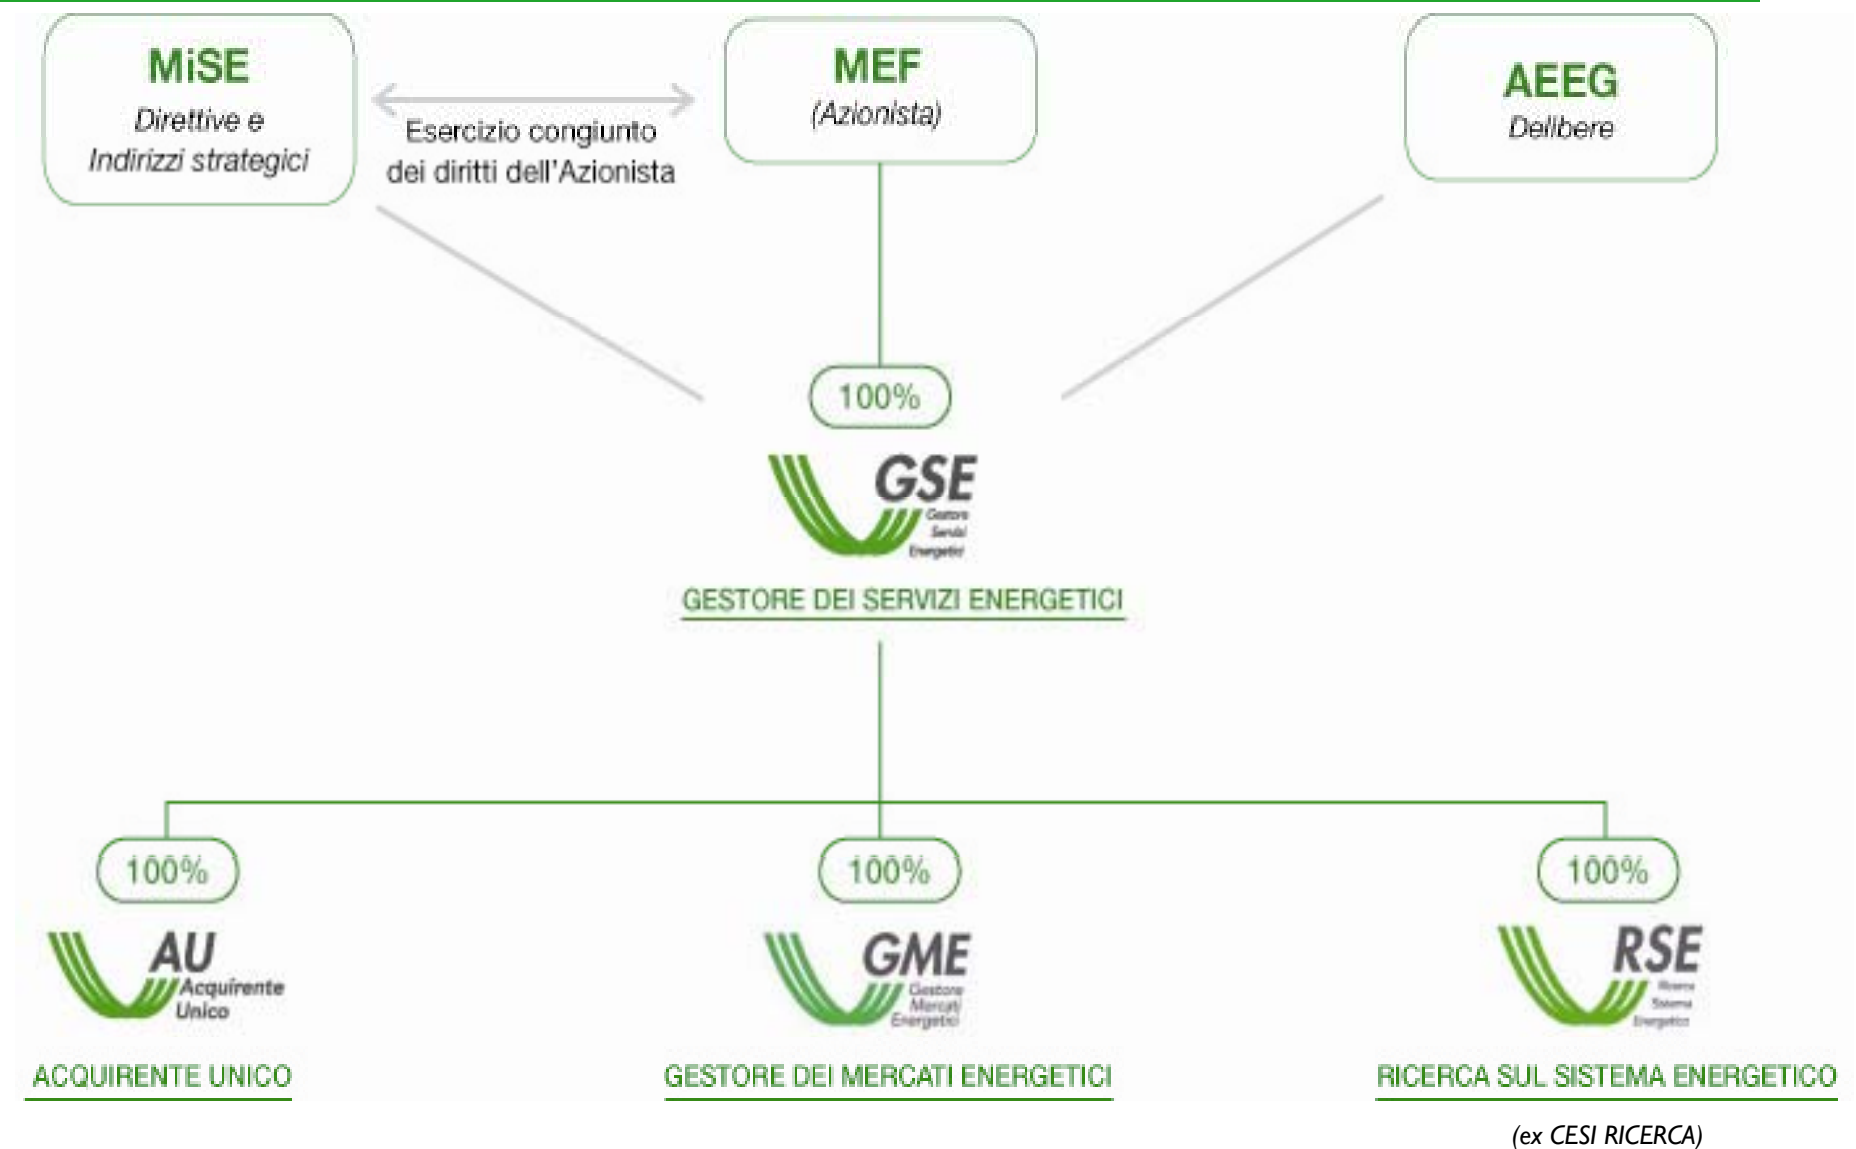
MiSE
Direttive e Indirizzi strategici

Esercizio congiunto dei diritti dell'Azionista

MEF
(Azionista)

AEEG
Delibere

100%

GSE
Gestore Servizi Energetici

GESTORE DEI SERVIZI ENERGETICI

100%

AU
Acquirente Unico

ACQUIRENTE UNICO

100%

GME
Gestore Mercati Energetici

GESTORE DEI MERCATI ENERGETICI

100%

RSE
Ricerca Sistema Energetico

RICERCA SUL SISTEMA ENERGETICO

(ex CESI RICERCA)